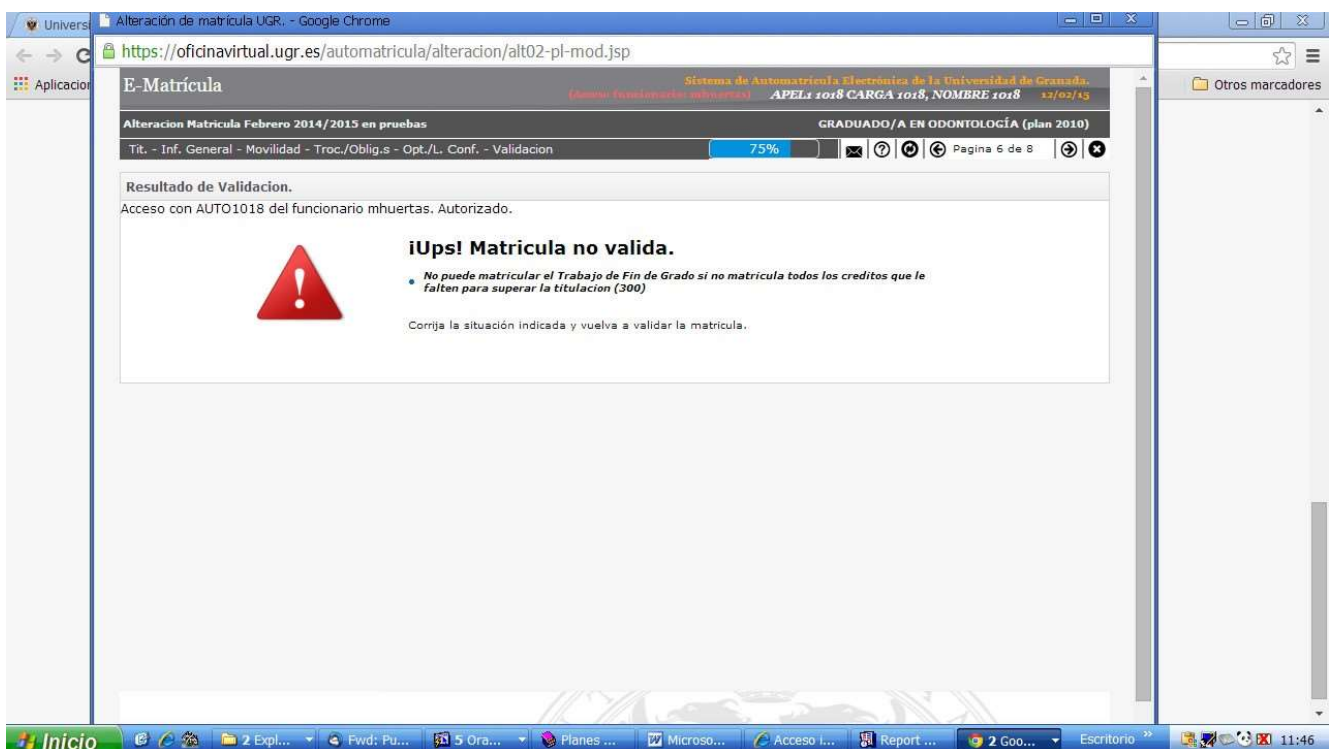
Universi

Alteración de matrícula UGR. - Google Chrome

https://oficinavirtual.ugr.es/automatricula/alteracion/alt02-pl-mod.jsp

Aplicacion

Otros marcadores

E-Matrícula

Sistema de Automatricula Electrónica de la Universidad de Granada.
(Acceso funcionario: mhuertas) APEL1 1018 CARGA 1018, NOMBRE 1018 12/02/15

Alteracion Matricula Febrero 2014/2015 en pruebas

GRADUADO/A EN ODONTOLOGÍA (plan 2010)

Tit. - Inf. General - Movilidad - Troc./Oblig.s - Opt./L. Conf. - Validacion

75%

Pagina 6 de 8

Resultado de Validacion.

Acceso con AUTO1018 del funcionario mhuertas. Autorizado.

¡Ups! Matricula no valida.

• No puede matricular el Trabajo de Fin de Grado si no matricula todos los creditos que le falten para superar la titulacion (300)

Corrija la situación indicada y vuelva a validar la matricula.

Inicio

2 Expl...

Fwd: Pu...

5 Ora...

Planes ...

Microso...

Acceso i...

Report ...

2 Goo...

Escritorio

11:46